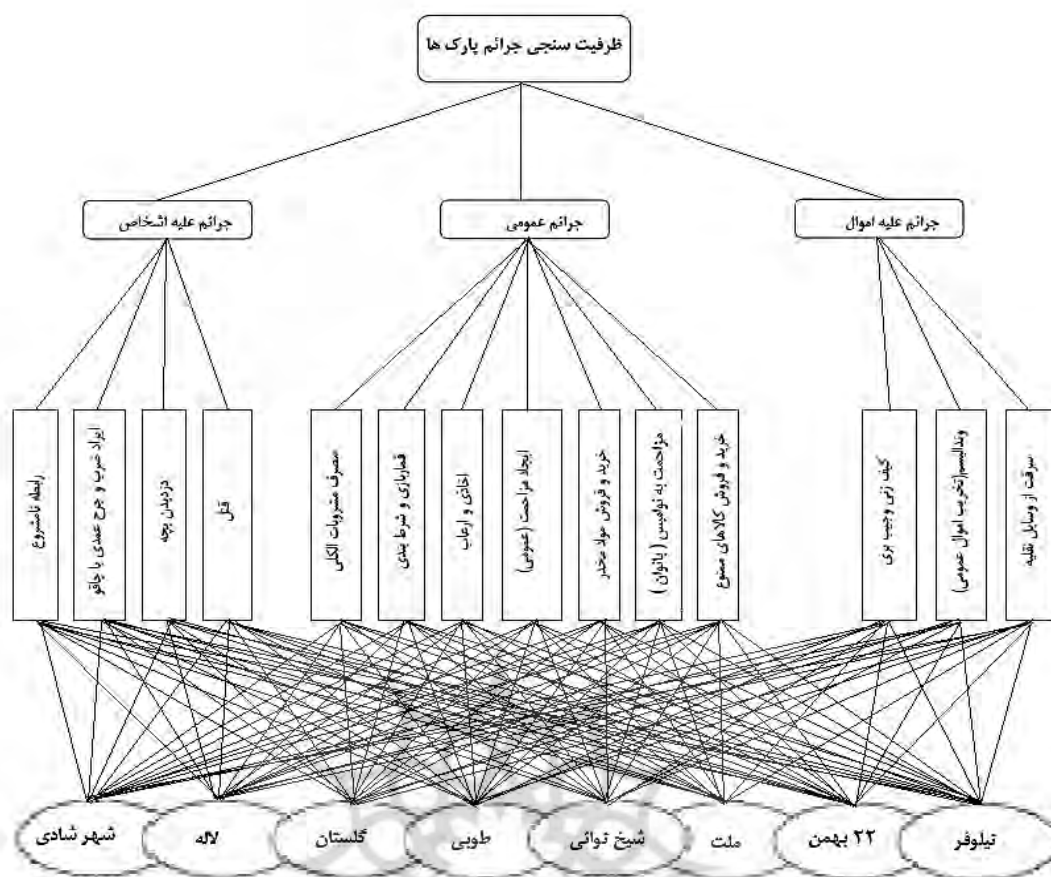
ظرفیت سنجی جرائم پارک ها

جرائم علیه اموال

جرائم عمومی

جرائم علیه اشخاص

سرقت از وسایل نقلیه

وندالیسم(تخریب اموال عمومی)

کیف زنی وجیب بری

خرید و فروش کالاهای ممنوع

مزاحمت به نوامیس (بانوان)

خرید و فروش مواد مخدر

ایجاد مزاحمت (عمومی)

اخاذی و ارعاب

قماربازی و شرط بندی

مصرف مشروبات الکلی

قتل

دزدیدن بچه

ایراد ضرب و جرح عمدی با چاقو

رابطه نامشروع

تیلوفر

۲۲ بهمن

ملت

شیخ توانی

طوبی

گلستان

لاله

شهر شادی